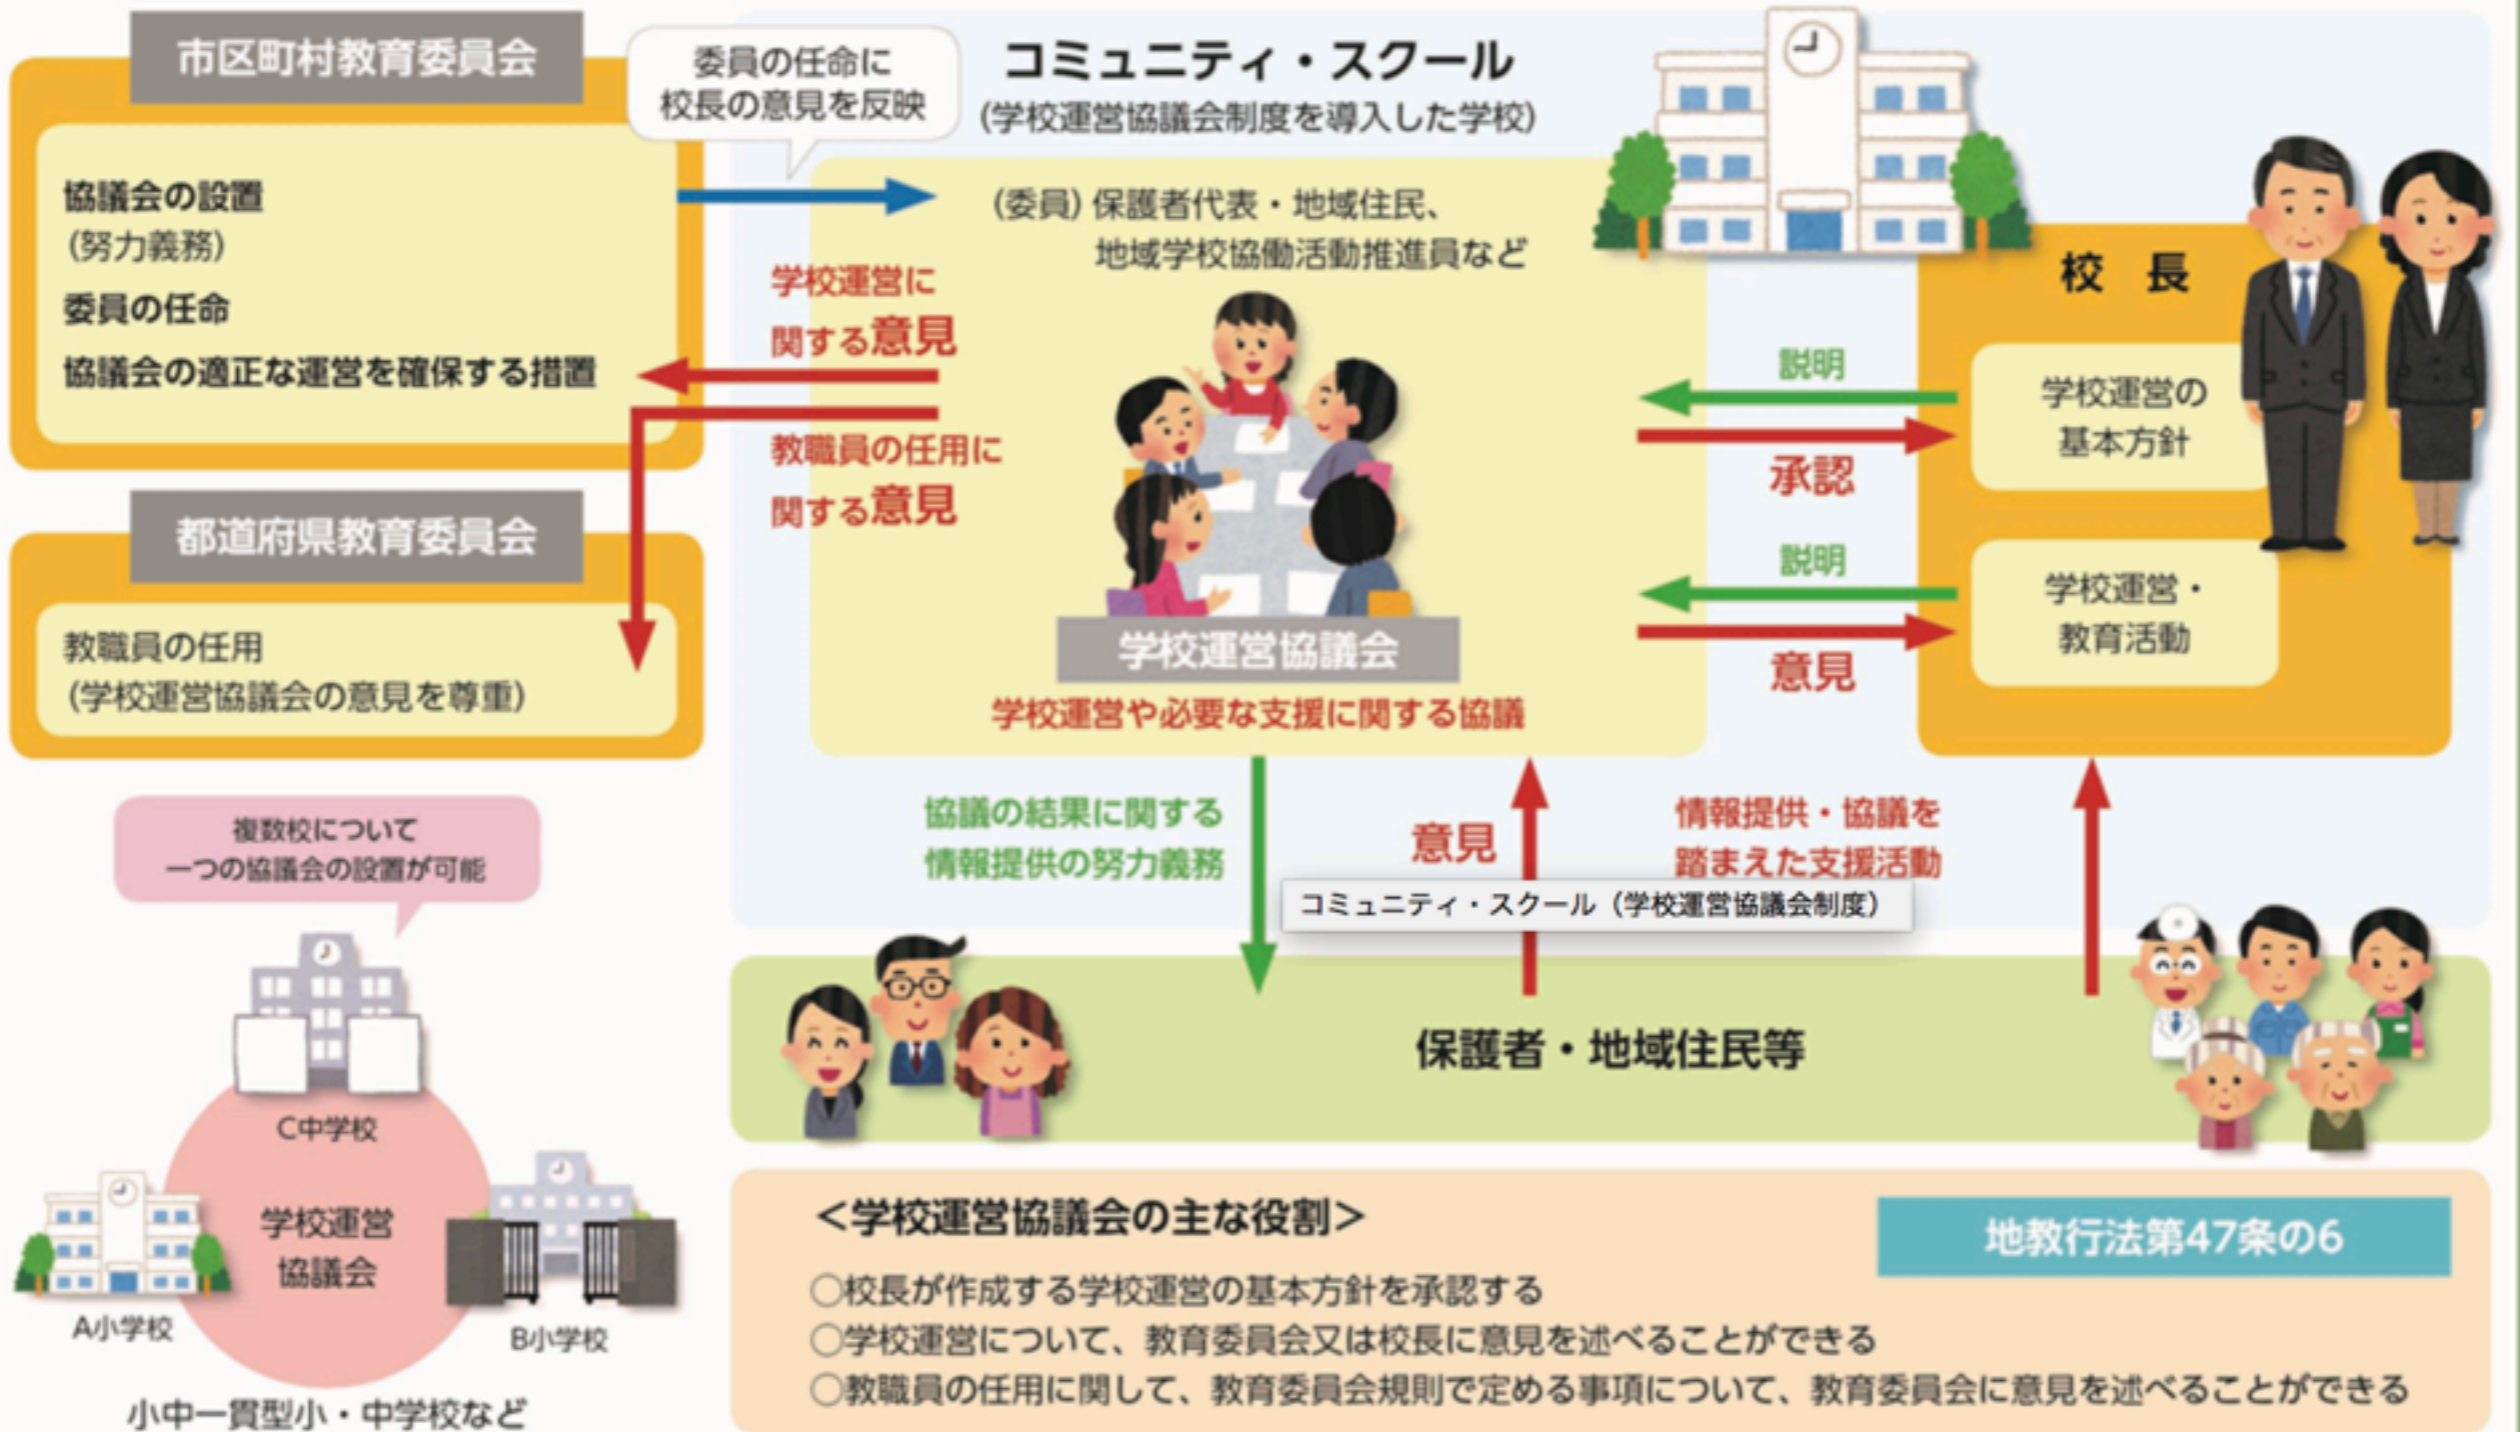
市区町村教育委員会

協議会の設置
（努力義務）
委員の任命
協議会の適正な運営を確保する措置

委員の任命に
校長の意見を反映

コミュニティ・スクール
（学校運営協議会制度を導入した学校）

（委員）保護者代表・地域住民、
地域学校協働活動推進員など

学校運営に
関する意見

教職員の任用に
関する意見

都道府県教育委員会

教職員の任用
（学校運営協議会の意見を尊重）

学校運営協議会
学校運営や必要な支援に関する協議

校　長

説明
学校運営の
基本方針
承認

説明
学校運営・
教育活動
意見

協議の結果に関する
情報提供の努力義務

意見

情報提供・協議を
踏まえた支援活動

コミュニティ・スクール（学校運営協議会制度）

保護者・地域住民等

複数校について
一つの協議会の設置が可能

C中学校
学校運営
協議会
A小学校
B小学校
小中一貫型小・中学校など

＜学校運営協議会の主な役割＞

地教行法第47条の6

○校長が作成する学校運営の基本方針を承認する
○学校運営について、教育委員会又は校長に意見を述べることができる
○教職員の任用に関して、教育委員会規則で定める事項について、教育委員会に意見を述べることができる